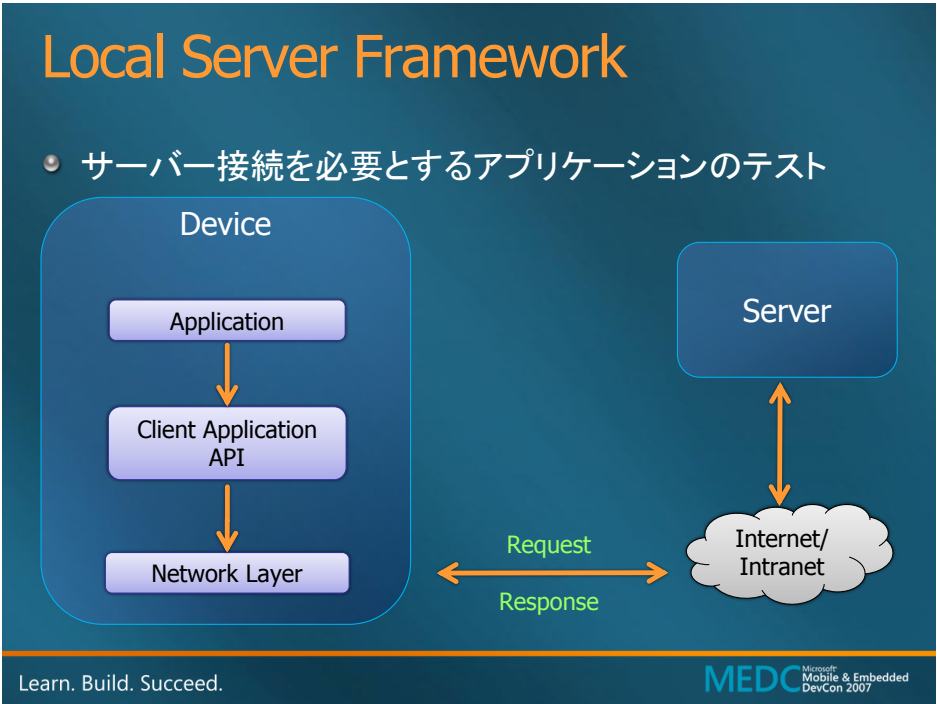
Local Server Framework

サーバー接続を必要とするアプリケーションのテスト

Device

Application

Client Application API

Network Layer

Server

Request

Response

Internet/ Intranet

Learn. Build. Succeed.

MEDC Microsoft Mobile & Embedded DevCon 2007